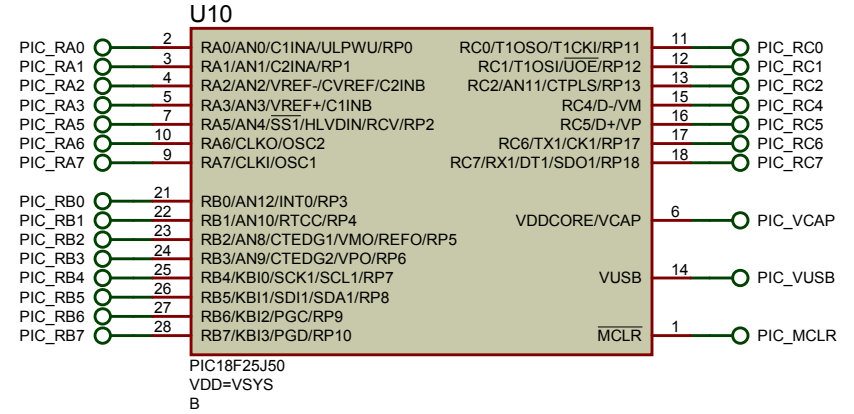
U10

PIC_RA0 2 RA0/AN0/C1INA/ULPWU/RP0
PIC_RA1 3 RA1/AN1/C2INA/RP1
PIC_RA2 4 RA2/AN2/VREF-/CVREF/C2INB
PIC_RA3 5 RA3/AN3/VREF+/C1INB
PIC_RA5 7 RA5/AN4/$\overline{SS1}$/HLVDIN/RCV/RP2
PIC_RA6 10 RA6/CLKO/OSC2
PIC_RA7 9 RA7/CLKI/OSC1

PIC_RB0 21 RB0/AN12/INT0/RP3
PIC_RB1 22 RB1/AN10/RTCC/RP4
PIC_RB2 23 RB2/AN8/CTEDG1/VMO/REFO/RP5
PIC_RB3 24 RB3/AN9/CTEDG2/VPO/RP6
PIC_RB4 25 RB4/KBI0/SCK1/SCL1/RP7
PIC_RB5 26 RB5/KBI1/SDI1/SDA1/RP8
PIC_RB6 27 RB6/KBI2/PGC/RP9
PIC_RB7 28 RB7/KBI3/PGD/RP10

RC0/T1OSO/T1CKI/RP11 11 PIC_RC0
RC1/T1OSI/$\overline{UOE}$/RP12 12 PIC_RC1
RC2/AN11/CTPLS/RP13 13 PIC_RC2
RC4/D-/VM 15 PIC_RC4
RC5/D+/VP 16 PIC_RC5
RC6/TX1/CK1/RP17 17 PIC_RC6
RC7/RX1/DT1/SDO1/RP18 18 PIC_RC7

VDDCORE/VCAP 6 PIC_VCAP

VUSB 14 PIC_VUSB

$\overline{MCLR}$ 1 PIC_MCLR

PIC18F25J50
VDD=VSYS
B